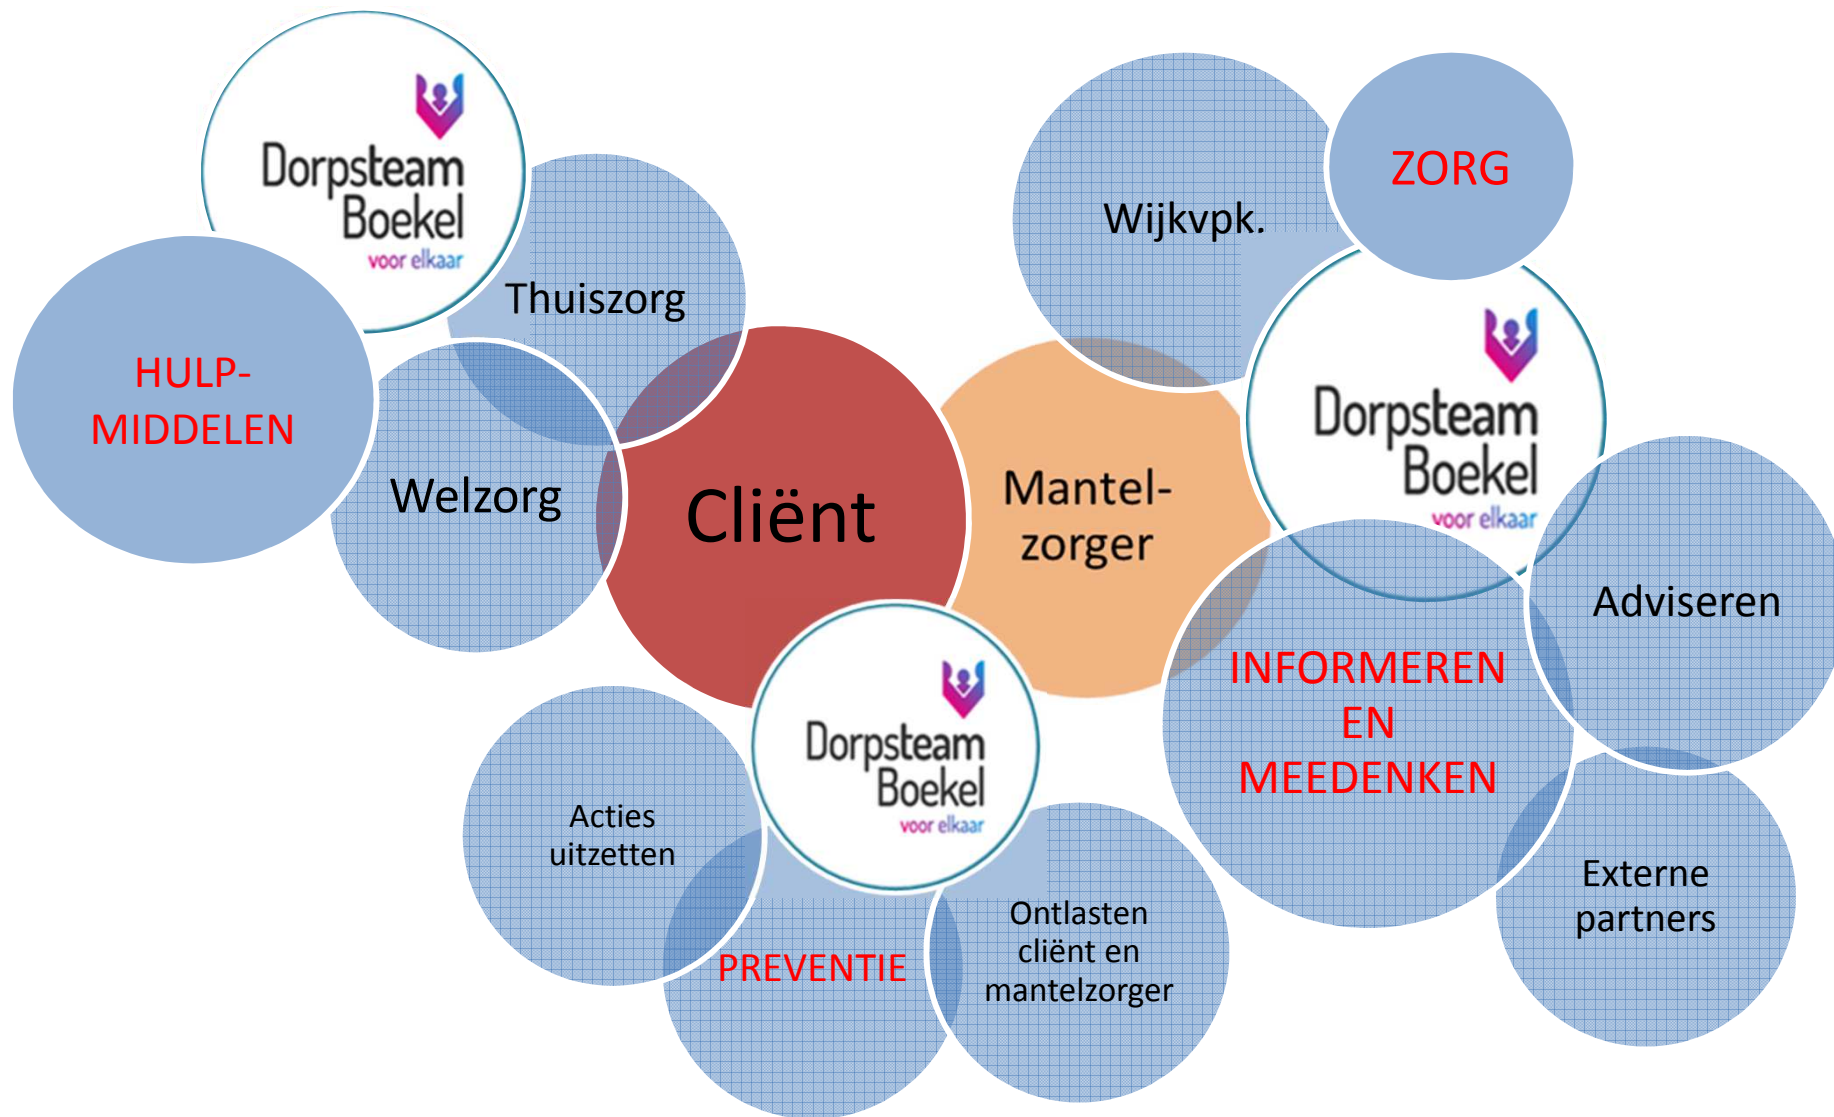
Dorpsteam Boekel voor elkaar

Thuiszorg

HULP-MIDDELEN

Welzorg

Cliënt

Wijkvpk.

ZORG

Dorpsteam Boekel voor elkaar

Mantel-zorger

Adviseren

INFORMEREN EN MEEDENKEN

Dorpsteam Boekel voor elkaar

Acties uitzetten

PREVENTIE

Ontlasten cliënt en mantelzorger

Externe partners